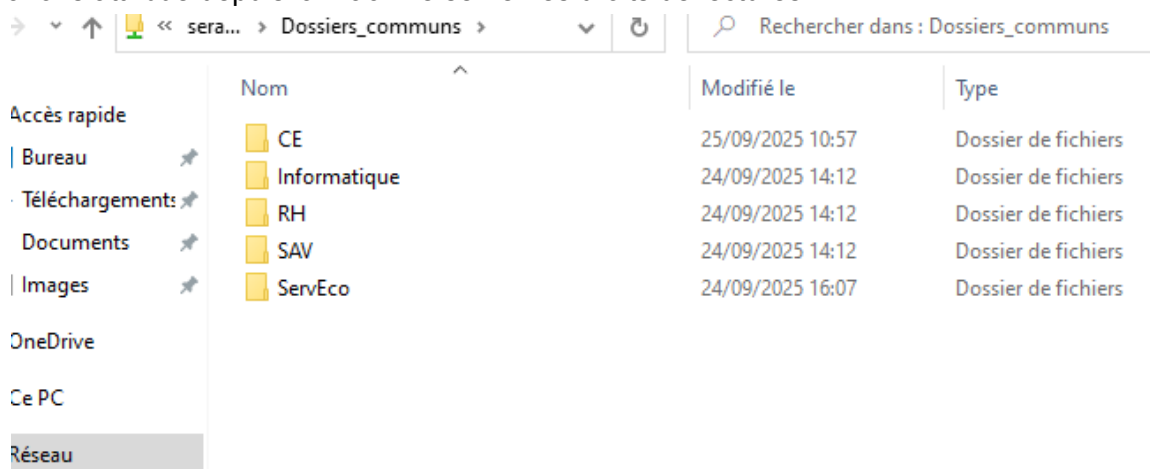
« sera... › Dossiers_communs ›

Rechercher dans : Dossiers_communs

| Nom | Modifié le | Type |
|---|---|---|
| CE | 25/09/2025 10:57 | Dossier de fichiers |
| Informatique | 24/09/2025 14:12 | Dossier de fichiers |
| RH | 24/09/2025 14:12 | Dossier de fichiers |
| SAV | 24/09/2025 14:12 | Dossier de fichiers |
| ServEco | 24/09/2025 16:07 | Dossier de fichiers |

Accès rapide
Bureau
Téléchargements
Documents
Images
OneDrive
Ce PC
Réseau